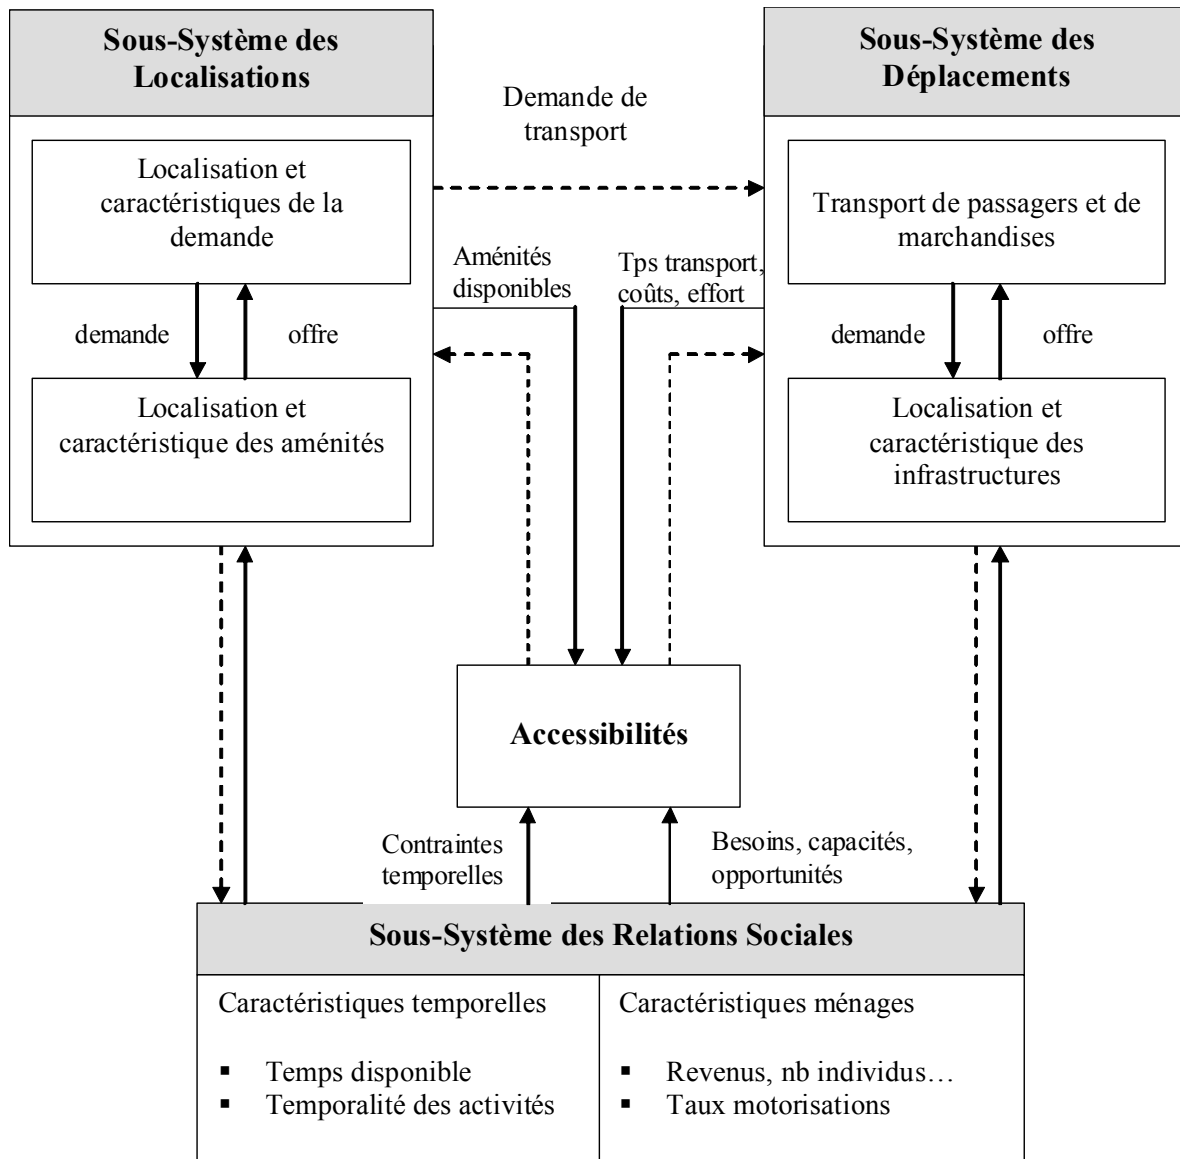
**Sous-Système des Localisations**

Localisation et caractéristiques de la demande

demande

offre

Localisation et caractéristique des aménités

Demande de transport

Aménités disponibles

Tps transport, coûts, effort

**Sous-Système des Déplacements**

Transport de passagers et de marchandises

demande

offre

Localisation et caractéristique des infrastructures

**Accessibilités**

Contraintes temporelles

Besoins, capacités, opportunités

**Sous-Système des Relations Sociales**

Caractéristiques temporelles

- Temps disponible
- Temporalité des activités

Caractéristiques ménages

- Revenus, nb individus…
- Taux motorisations